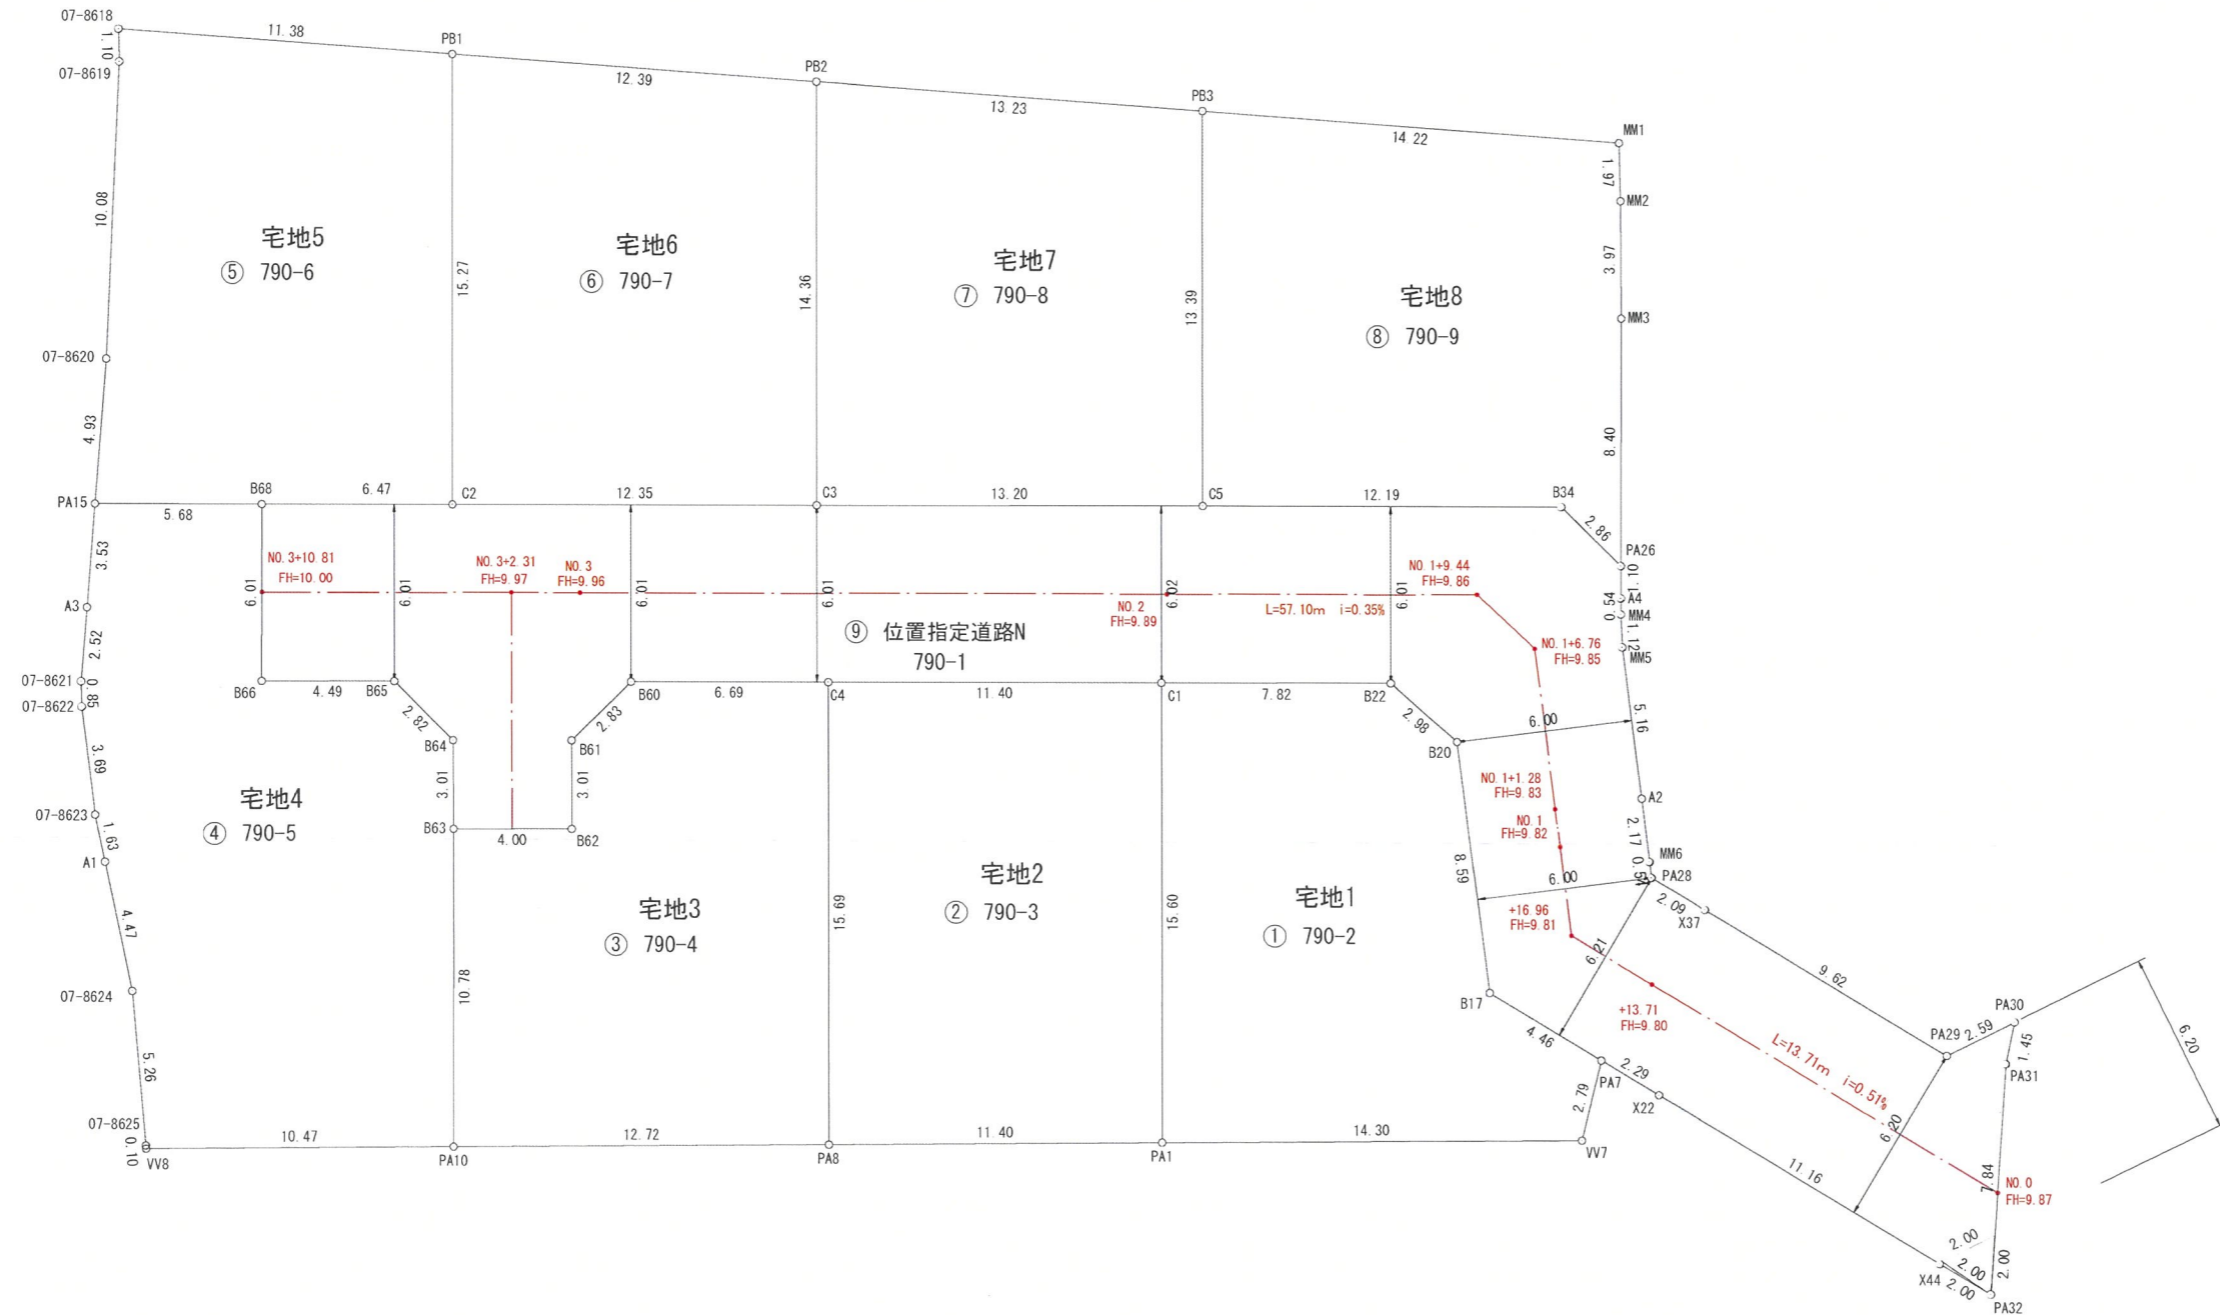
07-8618
1.10
07-8619
11.38
PB1
12.39
PB2
13.23
PB3
14.22
MM1
1.97
MM2
3.97
MM3
8.40
10.08
07-8620
4.93
PA15
5.68
B68
6.47
C2
12.35
C3
13.20
C5
12.19
B34
2.86
PA26
0.10
0.54
A4
MM4
1.12
MM5

宅地5
⑤ 790-6

宅地6
⑥ 790-7

宅地7
⑦ 790-8

宅地8
⑧ 790-9

15.27
14.36
13.39

3.53
A3
2.52
07-8621
0.85
07-8622
3.69
07-8623
1.63
A1
4.47
07-8624
5.26
07-8625
0.10
VV8

NO.3+10.81
FH=10.00
NO.3+2.31
FH=9.97
NO.3
FH=9.96
NO.2
FH=9.89
L=57.10m i=0.35%
NO.1+9.44
FH=9.86
NO.1+6.76
FH=9.85
NO.1+1.28
FH=9.83
NO.1
FH=9.82
+16.96
FH=9.81
+13.71
FH=9.80
L=13.71m i=0.51%
NO.0
FH=9.87

6.01
6.01
6.01
6.01
6.02
6.01

⑨ 位置指定道路N
790-1

B66
4.49
B65
2.82
B64
3.01
B63
4.00
B62
3.01
B61
2.83
B60
6.69
C4
11.40
C1
7.82
B22
2.98
B20
6.00
5.16
A2
2.17
MM6
0.54
PA28
6.00
8.59
2.09
X37
9.62
6.21
B17
4.46
PA7
2.29
X22
2.79
11.16
6.20
PA29
2.59
PA30
1.45
PA31
6.20
1.84
2.00
2.00
2.00
2.00
X44
PA32

宅地4
④ 790-5

宅地3
③ 790-4

宅地2
② 790-3

宅地1
① 790-2

10.78
15.69
15.60

10.47
PA10
12.72
PA8
11.40
PA1
14.30
VV7